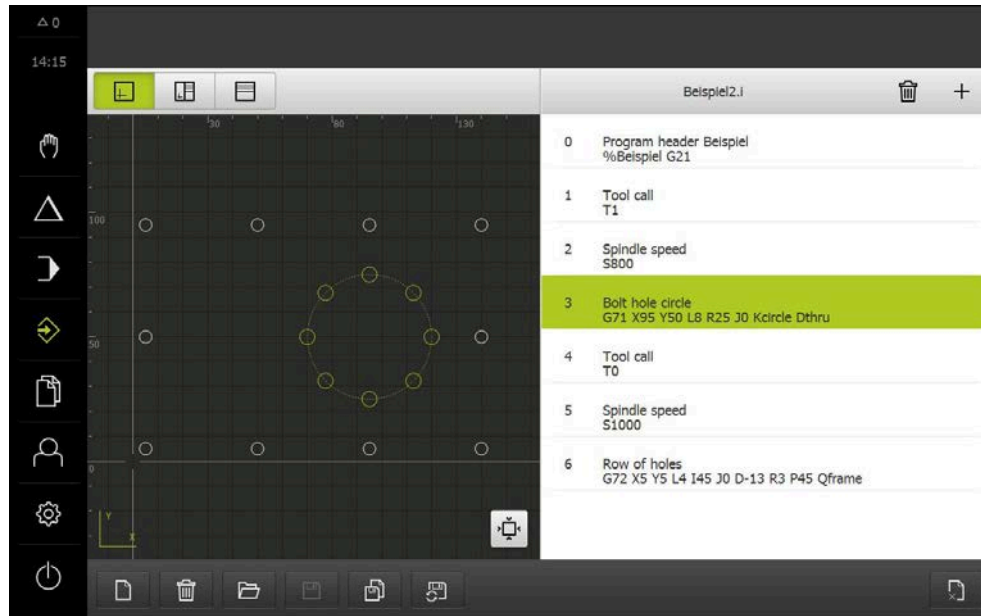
⚠ 0
14:15

Beispiel2.i

30
80
130
100
50
0
Y
X

0 Program header Beispiel
%Beispiel G21

1 Tool call
T1

2 Spindle speed
S800

3 Bolt hole circle
G71 X95 Y50 L8 R25 J0 Kcircle Dthru

4 Tool call
T0

5 Spindle speed
S1000

6 Row of holes
G72 X5 Y5 L4 I45 J0 D-13 R3 P45 Qframe